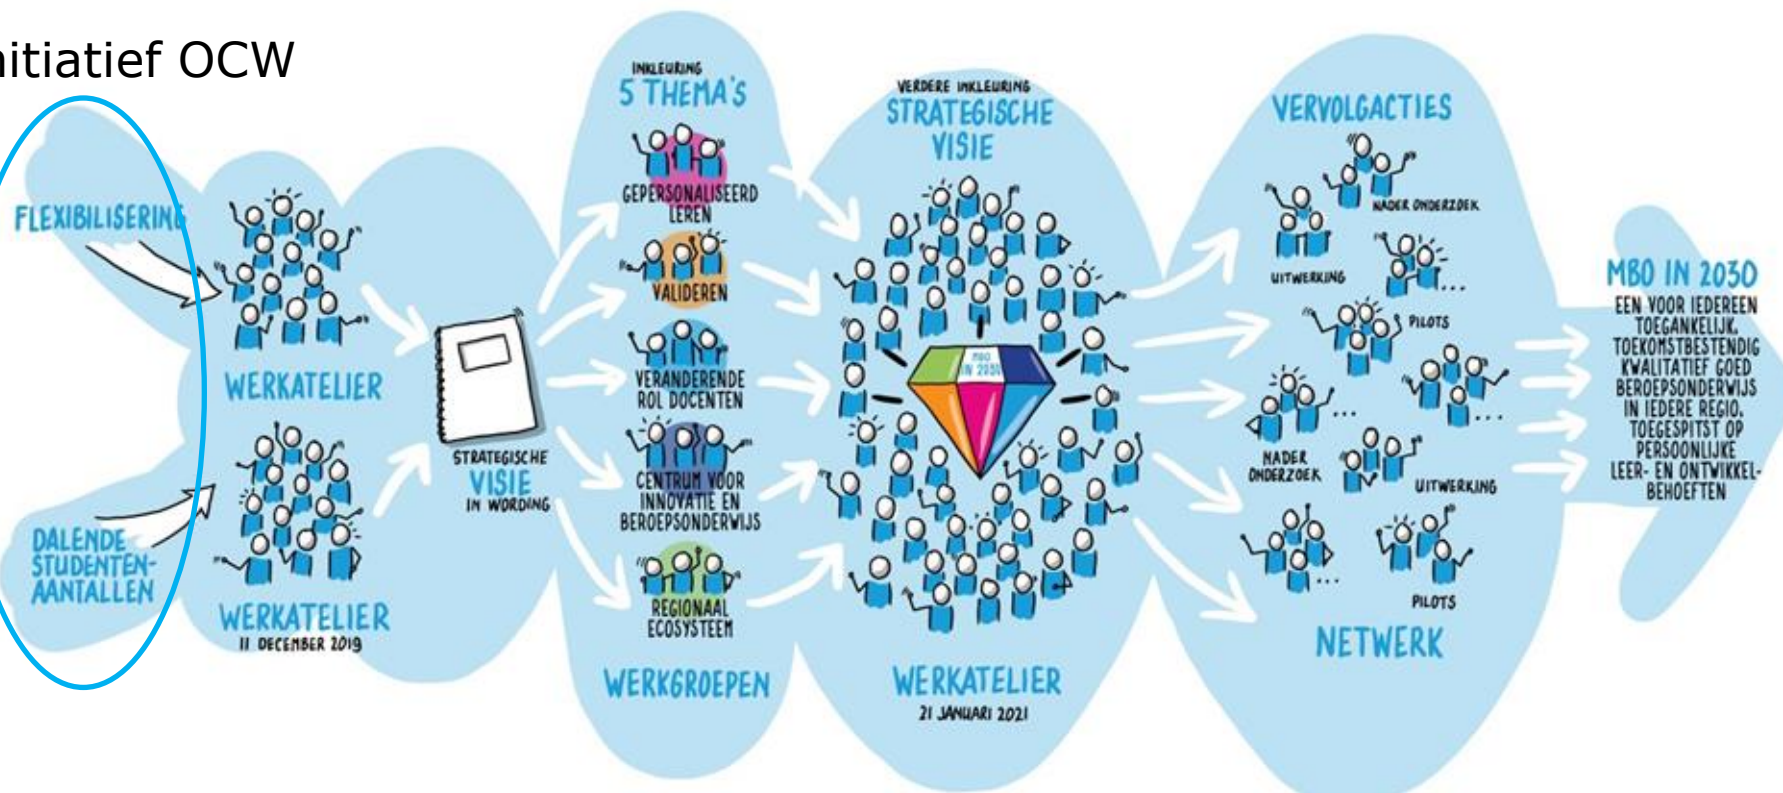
nitiatief OCW

FLEXIBILISERING

DALENDE STUDENTEN-AANTALLEN

WERKATELIER

WERKATELIER
11 DECEMBER 2019

STRATEGISCHE VISIE IN WORDING

INKLEURING
5 THEMA'S

GEPERSONALISEERD LEREN

VALIDEREN

VERANDERENDE ROL DOCENTEN

CENTRUM VOOR INNOVATIE EN BEROEPSONDERWIJS

REGIONAAL ECOSYSTEEM

WERKGROEPEN

VERDERE INKLEURING
STRATEGISCHE VISIE

MBO IN 2030

WERKATELIER
21 JANUARI 2021

VERVOLGACTIES

NADER ONDERZOEK

UITWERKING

PILOTS

NADER ONDERZOEK

UITWERKING

PILOTS

NETWERK

MBO IN 2030
EEN VOOR IEDEREEN TOEGANKELIJK, TOEKOMSTBESTENDIG KWALITATIEF GOED BEROEPSONDERWIJS IN IEDERE REGIO, TOEGESPITST OP PERSOONLIJKE LEER- EN ONTWIKKEL-BEHOEFTEN